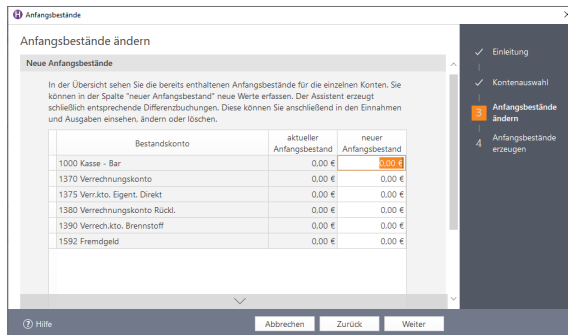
Anfangsbestände

Anfangsbestände ändern

Neue Anfangsbestände

In der Übersicht sehen Sie die bereits enthaltenen Anfangsbestände für die einzelnen Konten. Sie können in der Spalte "neuer Anfangsbestand" neue Werte erfassen. Der Assistent erzeugt schließlich entsprechende Differenzbuchungen. Diese können Sie anschließend in den Einnahmen und Ausgaben einsehen, ändern oder löschen.

| Bestandskonto | aktueller Anfangsbestand | neuer Anfangsbestand |
|---|---|---|
| 1000 Kasse - Bar | 0,00 € | 0,00 € |
| 1370 Verrechnungskonto | 0,00 € | 0,00 € |
| 1375 Verr.kto. Eigent. Direkt | 0,00 € | 0,00 € |
| 1380 Verrechnungskonto Rückl. | 0,00 € | 0,00 € |
| 1390 Verrech.kto. Brennstoff | 0,00 € | 0,00 € |
| 1592 Fremdgeld | 0,00 € | 0,00 € |

Einleitung

Kontenauswahl

3 Anfangsbestände ändern

4 Anfangsbestände erzeugen

Hilfe

Abbrechen

Zurück

Weiter